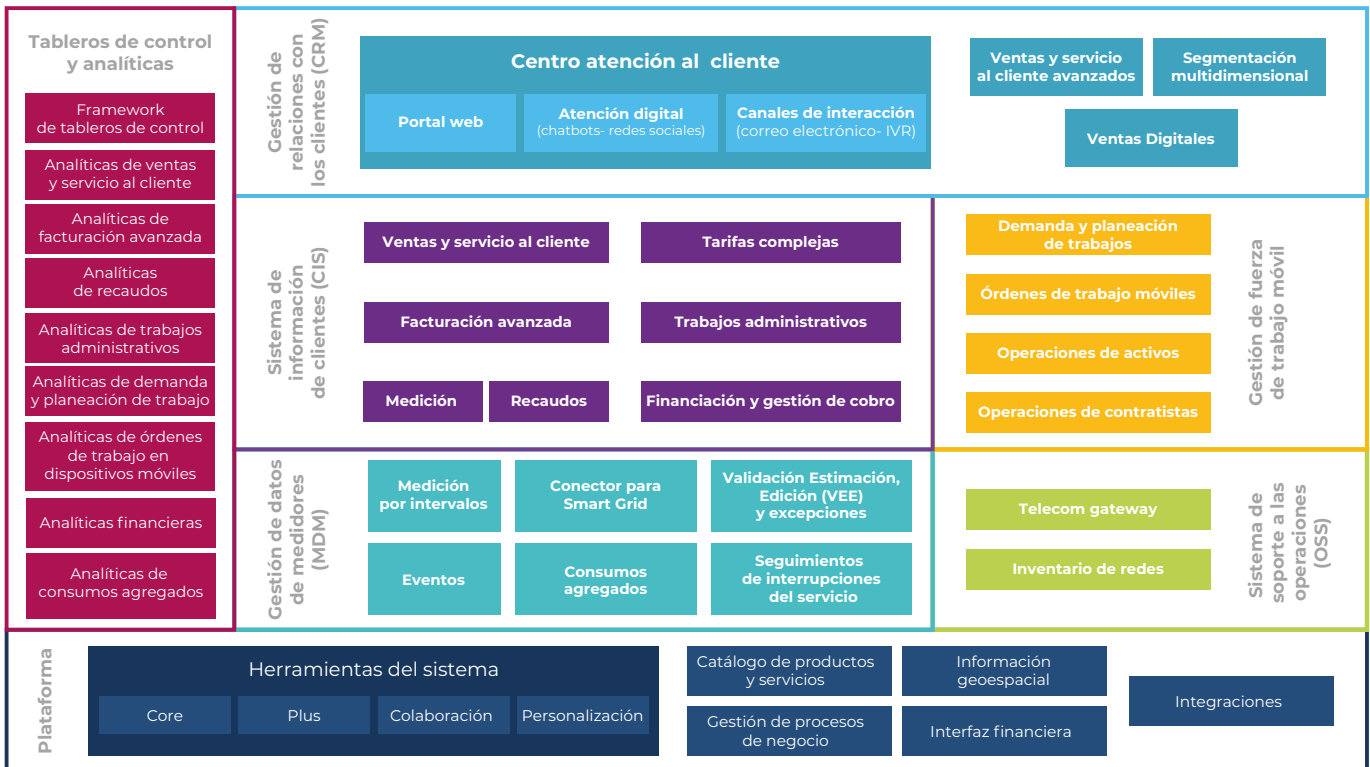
Tableros de control y analíticas

Framework de tableros de control

Analíticas de ventas y servicio al cliente

Analíticas de facturación avanzada

Analíticas de recaudos

Analíticas de trabajos administrativos

Analíticas de demanda y planeación de trabajo

Analíticas de órdenes de trabajo en dispositivos móviles

Analíticas financieras

Analíticas de consumos agregados

Gestión de relaciones con los clientes (CRM)

Centro atención al cliente

Portal web

Atención digital (chatbots- redes sociales)

Canales de interacción (correo electrónico- IVR)

Ventas y servicio al cliente avanzados

Segmentación multidimensional

Ventas Digitales

Sistema de información de clientes (CIS)

Ventas y servicio al cliente

Tarifas complejas

Facturación avanzada

Trabajos administrativos

Medición

Recaudos

Financiación y gestión de cobro

Demanda y planeación de trabajos

Órdenes de trabajo móviles

Operaciones de activos

Operaciones de contratistas

Gestión de fuerza de trabajo móvil

Gestión de datos de medidores (MDM)

Medición por intervalos

Conector para Smart Grid

Validación Estimación, Edición (VEE) y excepciones

Eventos

Consumos agregados

Seguimientos de interrupciones del servicio

Telecom gateway

Inventario de redes

Sistema de soporte a las operaciones (OSS)

Plataforma

Herramientas del sistema

Core

Plus

Colaboración

Personalización

Catálogo de productos y servicios

Información geoespacial

Gestión de procesos de negocio

Interfaz financiera

Integraciones